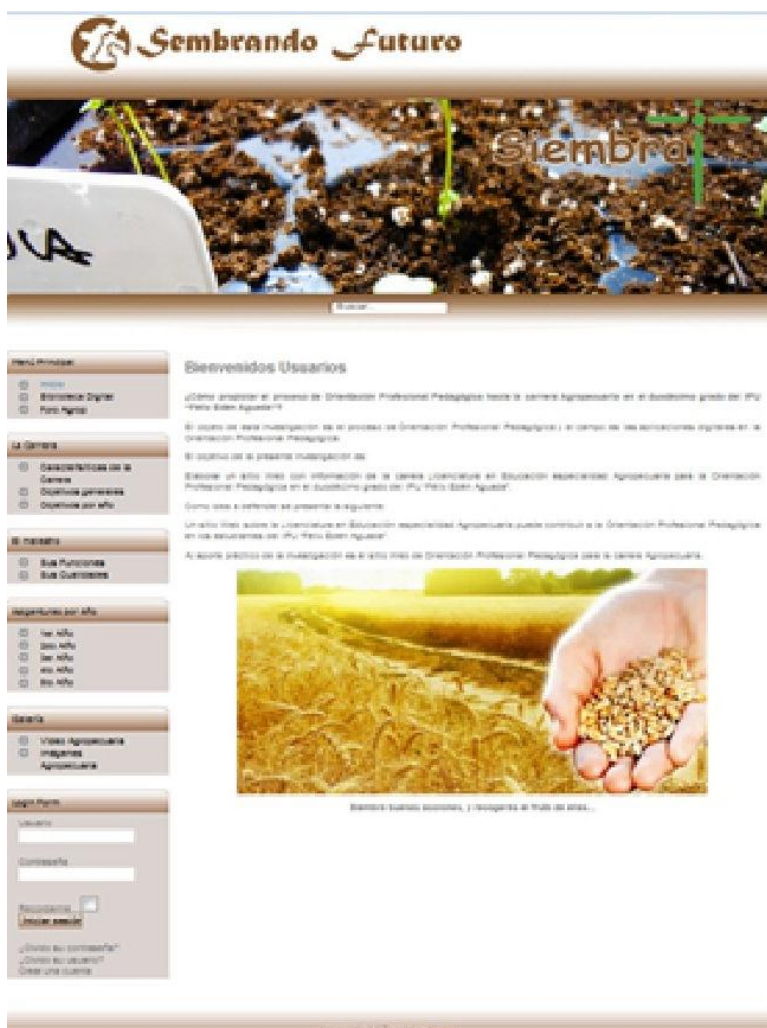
Sembrando Futuro

Siembra

Buscar...

Menú Principal
Inicio
Biblioteca Digital
Foro Agrícola

La Carrera
Características de la Carrera
Objetivos generales
Objetivos por año

El Instituto
Sus Funciones
Sus Cualidades

Asignaturas por Año
1er. Año
2do Año
3er Año
4to Año
5to. Año

Galería
Video Agropecuaria
Imágenes Agropecuaria

Login Form
Usuario
Contraseña
Recuérdame
Iniciar sesión
¿Olvidó su contraseña?
¿Olvidó su usuario?
Crear una cuenta

Bienvenidos Usuarios

¿Cómo propiciar el proceso de Orientación Profesional Pedagógica hacia la carrera Agropecuaria en el duodécimo grado del IPU "Petro Estén Aguiatar"?

El objeto de esta investigación es el proceso de Orientación Profesional Pedagógica y el campo las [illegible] en la Orientación Profesional Pedagógica.

El objetivo de la presente investigación es:

Elaborar un sitio Web con información de la carrera Licenciatura en Educación especialidad Agropecuaria para la Orientación Profesional Pedagógica en el duodécimo grado del IPU "Petro Estén Aguiatar".

Como idea a defender se presenta la siguiente:

Un sitio Web sobre la Licenciatura en Educación especialidad Agropecuaria puede contribuir a la Orientación Profesional Pedagógica en los estudiantes del IPU "Petro Estén Aguiatar".

El aporte práctico de la investigación es el sitio Web de Orientación Profesional Pedagógica para la carrera Agropecuaria.

Siembra buenas acciones, y recogerás el fruto de ellas...